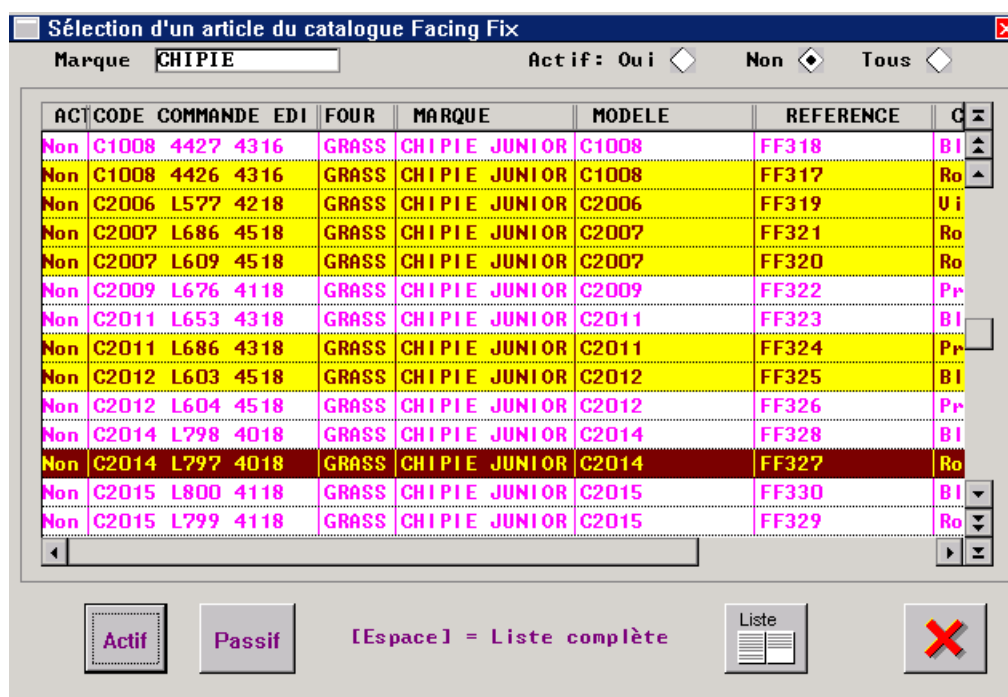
Sélection d'un article du catalogue Facing Fix

Marque CHIPIE

Actif: Oui Non Tous

| ACT | CODE COMMANDE EDI | FOUR | MARQUE | MODELE | REFERENCE | C |
|---|---|---|---|---|---|---|
| Non | C1008 4427 4316 | GRASS | CHIPIE JUNIOR | C1008 | FF318 | Bl |
| Non | C1008 4426 4316 | GRASS | CHIPIE JUNIOR | C1008 | FF317 | Ro |
| Non | C2006 L577 4218 | GRASS | CHIPIE JUNIOR | C2006 | FF319 | Vi |
| Non | C2007 L686 4518 | GRASS | CHIPIE JUNIOR | C2007 | FF321 | Ro |
| Non | C2007 L609 4518 | GRASS | CHIPIE JUNIOR | C2007 | FF320 | Ro |
| Non | C2009 L676 4118 | GRASS | CHIPIE JUNIOR | C2009 | FF322 | Pr |
| Non | C2011 L653 4318 | GRASS | CHIPIE JUNIOR | C2011 | FF323 | Bl |
| Non | C2011 L686 4318 | GRASS | CHIPIE JUNIOR | C2011 | FF324 | Pr |
| Non | C2012 L603 4518 | GRASS | CHIPIE JUNIOR | C2012 | FF325 | Bl |
| Non | C2012 L604 4518 | GRASS | CHIPIE JUNIOR | C2012 | FF326 | Pr |
| Non | C2014 L798 4018 | GRASS | CHIPIE JUNIOR | C2014 | FF328 | Bl |
| Non | C2014 L797 4018 | GRASS | CHIPIE JUNIOR | C2014 | FF327 | Ro |
| Non | C2015 L800 4118 | GRASS | CHIPIE JUNIOR | C2015 | FF330 | Bl |
| Non | C2015 L799 4118 | GRASS | CHIPIE JUNIOR | C2015 | FF329 | Ro |

Actif Passif [Espace] = Liste complète Liste